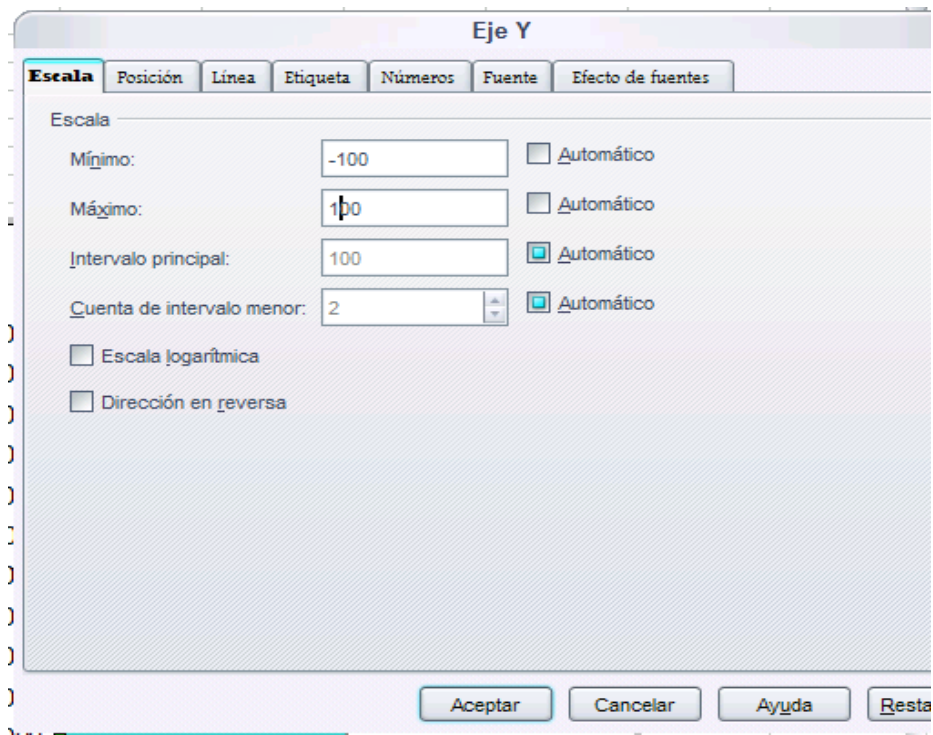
Eje Y

Escala | Posición | Línea | Etiqueta | Números | Fuente | Efecto de fuentes

Escala

Mínimo: -100 Automático

Máximo: 100 Automático

Intervalo principal: 100 Automático

Cuenta de intervalo menor: 2 Automático

Escala logarítmica

Dirección en reversa

Aceptar Cancelar Ayuda Resta